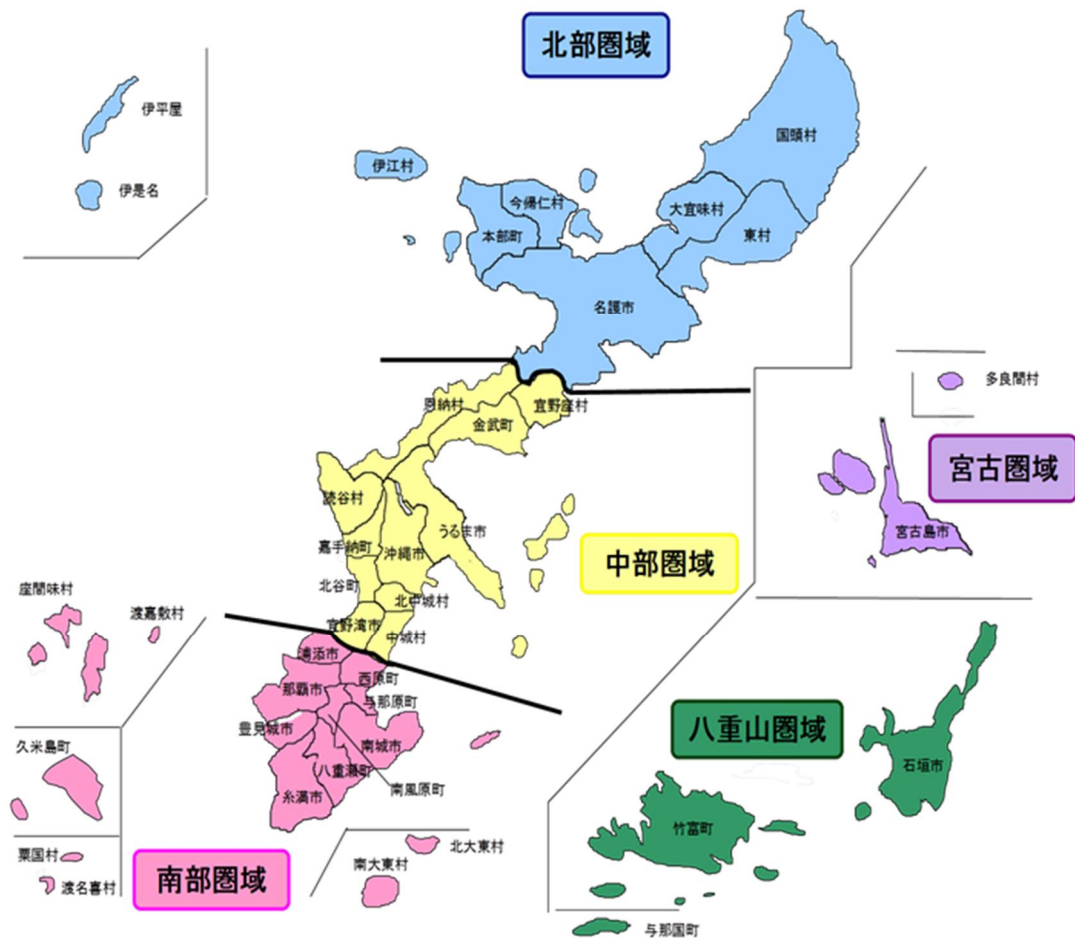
北部圏域

伊平屋
伊是名
伊江村
今帰仁村
本部町
大宜味村
国頭村
東村
名護市

多良間村
宮古圏域
宮古島市

恩納村
金武町
宜野座村
読谷村
嘉手納町
沖縄市
うるま市
北谷町
北中城村
宜野湾市
中城村
中部圏域

座間味村
渡嘉敷村
浦添市
西原町
那覇市
与那原町
豊見城市
南城市
八重瀬町
南風原町
糸満市
久米島町
粟国村
渡名喜村
南部圏域
北大東村
南大東村

八重山圏域
石垣市
竹富町
与那国町